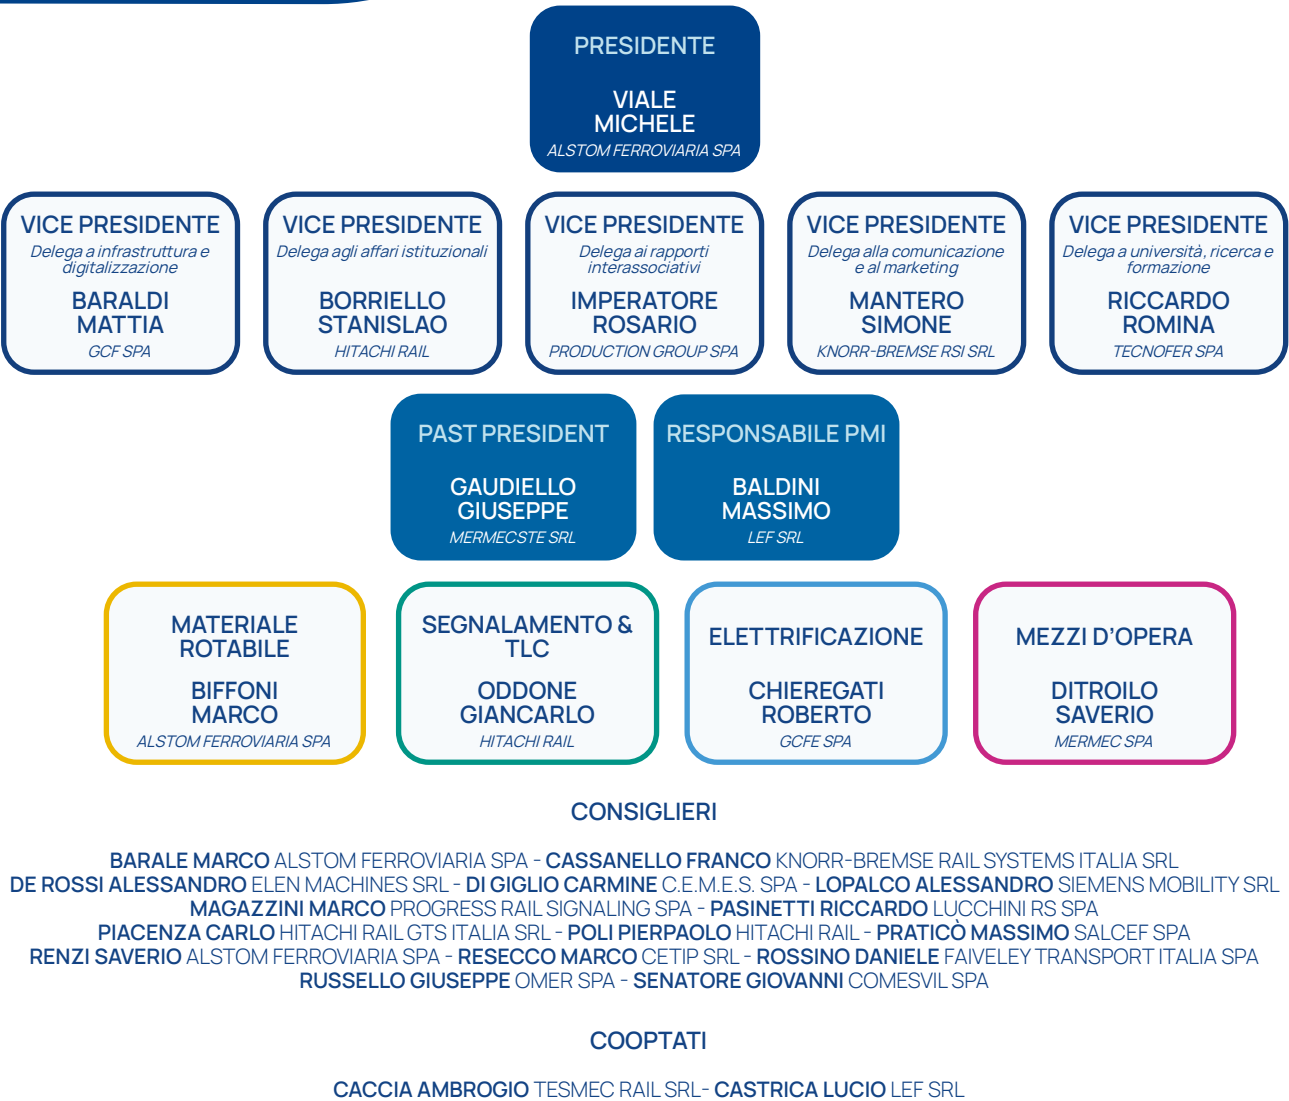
PRESIDENTE

VIALE MICHELE
ALSTOM FERROVIARIA SPA

VICE PRESIDENTE
Delega a infrastruttura e digitalizzazione
BARALDI MATTIA
GCF SPA

VICE PRESIDENTE
Delega agli affari istituzionali
BORRIELLO STANISLAO
HITACHI RAIL

VICE PRESIDENTE
Delega ai rapporti interassociativi
IMPERATORE ROSARIO
PRODUCTION GROUP SPA

VICE PRESIDENTE
Delega alla comunicazione e al marketing
MANTERO SIMONE
KNORR-BREMSE RSI SRL

VICE PRESIDENTE
Delega a università, ricerca e formazione
RICCARDO ROMINA
TECNOFER SPA

PAST PRESIDENT

GAUDIELLO GIUSEPPE
MERMECSTE SRL

RESPONSABILE PMI

BALDINI MASSIMO
LEF SRL

MATERIALE ROTABILE

BIFFONI MARCO
ALSTOM FERROVIARIA SPA

SEGNALAMENTO & TLC

ODDONE GIANCARLO
HITACHI RAIL

ELETTRIFICAZIONE

CHIEREGATI ROBERTO
GCFE SPA

MEZZI D'OPERA

DITROILO SAVERIO
MERMEC SPA

CONSIGLIERI

BARALE MARCO ALSTOM FERROVIARIA SPA - CASSANELLO FRANCO KNORR-BREMSE RAIL SYSTEMS ITALIA SRL DE ROSSI ALESSANDRO ELEN MACHINES SRL - DI GIGLIO CARMINE C.E.M.E.S. SPA - LOPALCO ALESSANDRO SIEMENS MOBILITY SRL MAGAZZINI MARCO PROGRESS RAIL SIGNALING SPA - PASINETTI RICCARDO LUCCHINI RS SPA PIACENZA CARLO HITACHI RAIL GTS ITALIA SRL - POLI PIERPAOLO HITACHI RAIL - PRATICÒ MASSIMO SALCEF SPA RENZI SAVERIO ALSTOM FERROVIARIA SPA - RESECCO MARCO CETIP SRL - ROSSINO DANIELE FAIVELEY TRANSPORT ITALIA SPA RUSSELLO GIUSEPPE OMER SPA - SENATORE GIOVANNI COMESVIL SPA

COOPTATI

CACCIA AMBROGIO TESMEC RAIL SRL- CASTRICA LUCIO LEF SRL